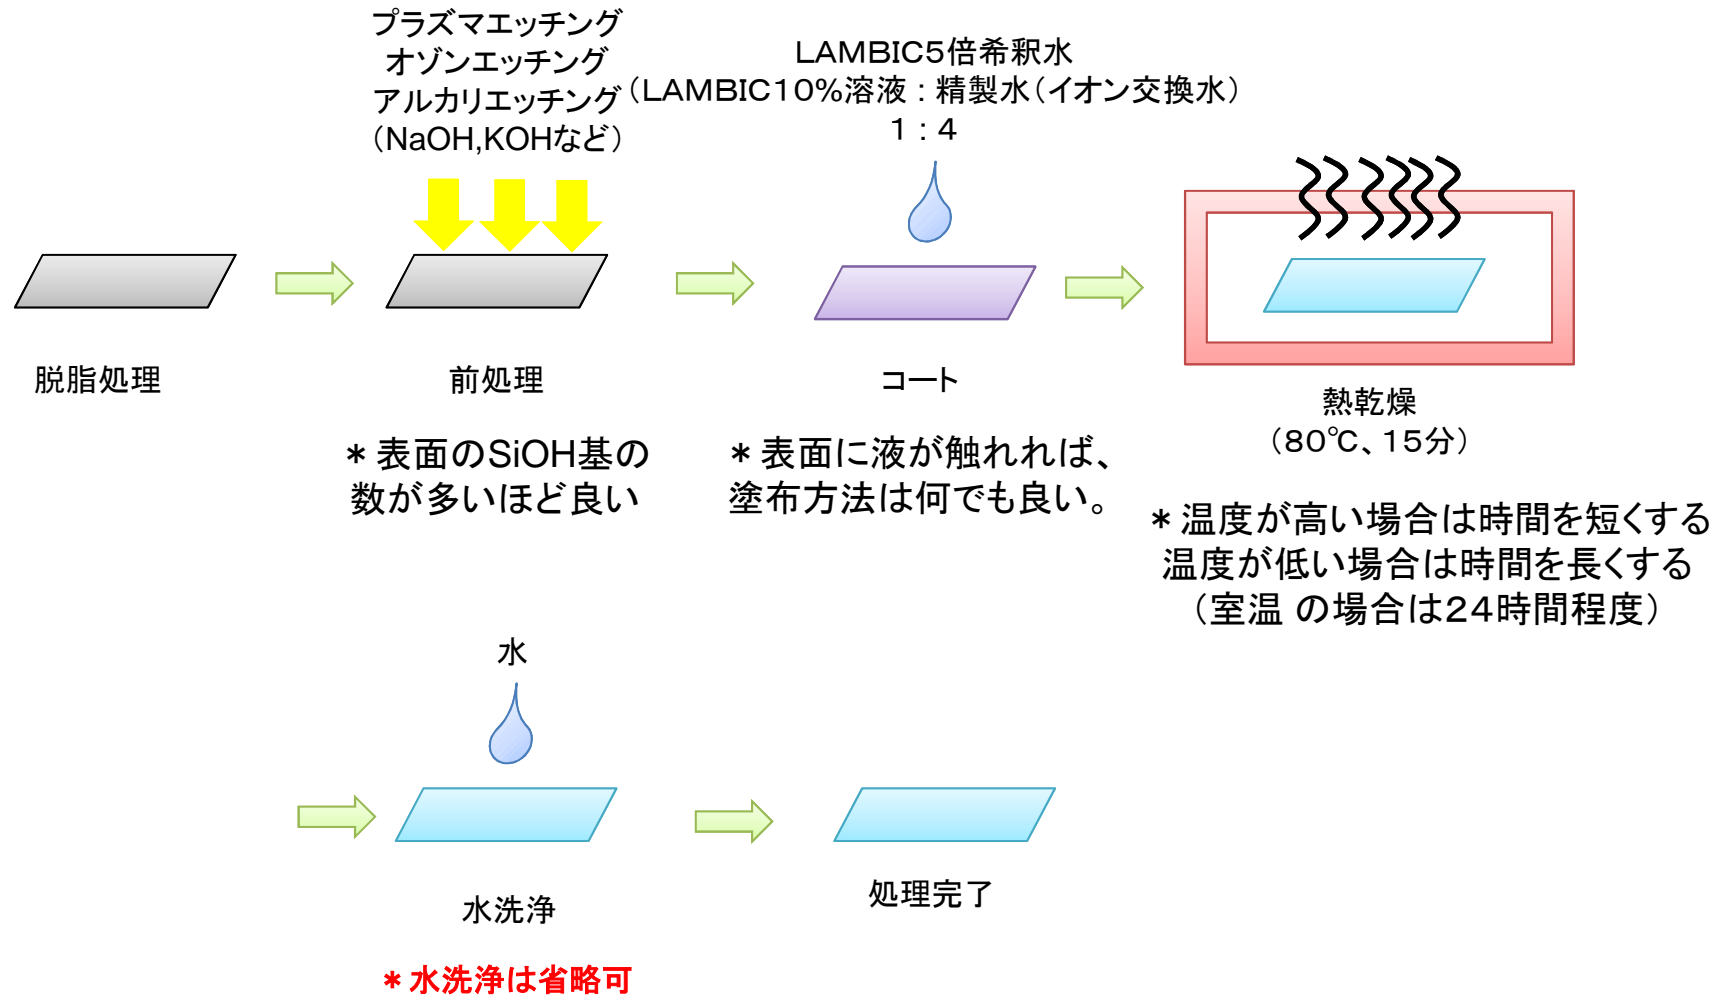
プラズマエッチング
オゾンエッチング
アルカリエッチング
（NaOH,KOHなど）

LAMBIC5倍希釈水
（LAMBIC10%溶液：精製水（イオン交換水）
1：4

脱脂処理

前処理

コート

熱乾燥
（80℃、15分）

＊表面のSiOH基の数が多いほど良い

＊表面に液が触れれば、塗布方法は何でも良い。

＊温度が高い場合は時間を短くする
温度が低い場合は時間を長くする
（室温 の場合は24時間程度）

水

水洗浄

処理完了

＊水洗浄は省略可